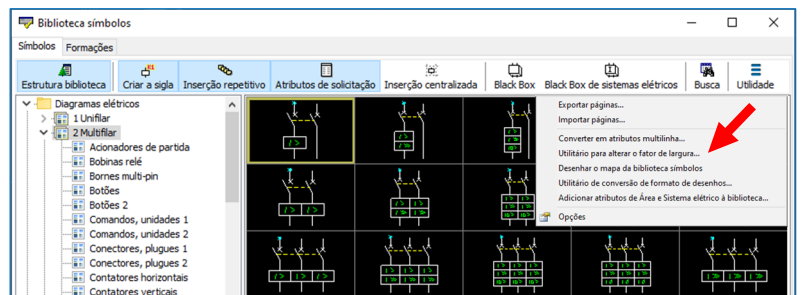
Biblioteca símbolos

Símbolos | Formações

Estrutura biblioteca | Criar a sigla | Inserção repetitivo | Atributos de solicitação | Inserção centralizada | Black Box | Black Box de sistemas elétricos | Busca | Utilidade

Diagramas elétricos
1 Unifilar
2 Multifilar
Acionadores de partida
Bobinas relé
Bornes multi-pin
Botões
Botões 2
Comandos, unidades 1
Comandos, unidades 2
Conectores, plugues 1
Conectores, plugues 2
Contatores horizontais
Contatores verticais

Exportar páginas...
Importar páginas...
Converter em atributos multilinha...
Utilitário para alterar o fator de largura...
Desenhar o mapa da biblioteca símbolos
Utilitário de conversão de formato de desenhos...
Adicionar atributos de Área e Sistema elétrico à biblioteca...
Opções